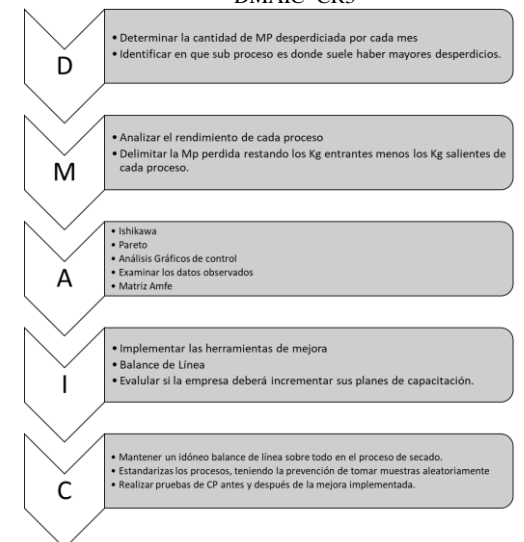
DMAIC-CRS

D

• Determinar la cantidad de MP desperdiciada por cada mes
• Identificar en que sub proceso es donde suele haber mayores desperdicios.

M

• Analizar el rendimiento de cada proceso
• Delimitar la Mp perdida restando los Kg entrantes menos los Kg salientes de cada proceso.

A

• Ishikawa
• Pareto
• Análisis Gráficos de control
• Examinar los datos observados
• Matriz Amfe

I

• Implementar las herramientas de mejora
• Balance de Línea
• Evalular si la empresa deberá incrementar sus planes de capacitación.

C

• Mantener un idóneo balance de línea sobre todo en el proceso de secado.
• Estandarizas los procesos, teniendo la prevención de tomar muestras aleatoriamente
• Realizar pruebas de CP antes y después de la mejora implementada.